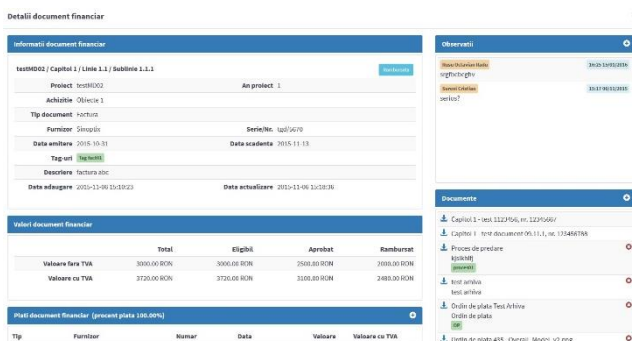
Detalii document financiar

Informatii document financiar

testMD02 / Capitol 1 / Linie 1.1 / Sublinie 1.1.1

Rambursat

| Proiect | testMD02 | An proiect | 1 |
|---|---|---|---|
| Achizitie | Obiectiv 1 | | |
| Tip document | Factura | | |
| Furnizor | Sinopsis | Serie/Nr. | tgd/5670 |
| Data emitere | 2015-10-31 | Data scadenta | 2015-11-13 |
| Tag-uri | Tag test01 | | |
| Descriere | factura abc | | |
| Data adaugare | 2015-11-06 15:10:23 | Data actualizare | 2015-11-06 15:10:36 |

Valori document financiar

| | Total | Eligibil | Aprobat | Rambursat |
|---|---|---|---|---|
| Valoare fara TVA | 3000.00 RON | 3000.00 RON | 2500.00 RON | 2000.00 RON |
| Valoare cu TVA | 3720.00 RON | 3720.00 RON | 3100.00 RON | 2480.00 RON |

Plati document financiar (procent plata 100.00%)

Tip Furnizor Numar Data Valoare Valoare cu TVA

Observatii

Nowa Octavian Radu 16:25 13/01/2016
srgfbcbrghv

Suresi Cristian 11:17 06/11/2015
serios?

Documente

Capitol 1 - test 1123456, nr. 12345667

Capitol 1 - test document 09.11.1, nr. 123466786

Proces de predare
kjsdkhfj
proces01

test arhiva
test arhiva

Ordin de plata Test Arhiva
Ordin de plata
OP

Ordin de plata 435 - Overvic_Modos_v2.png